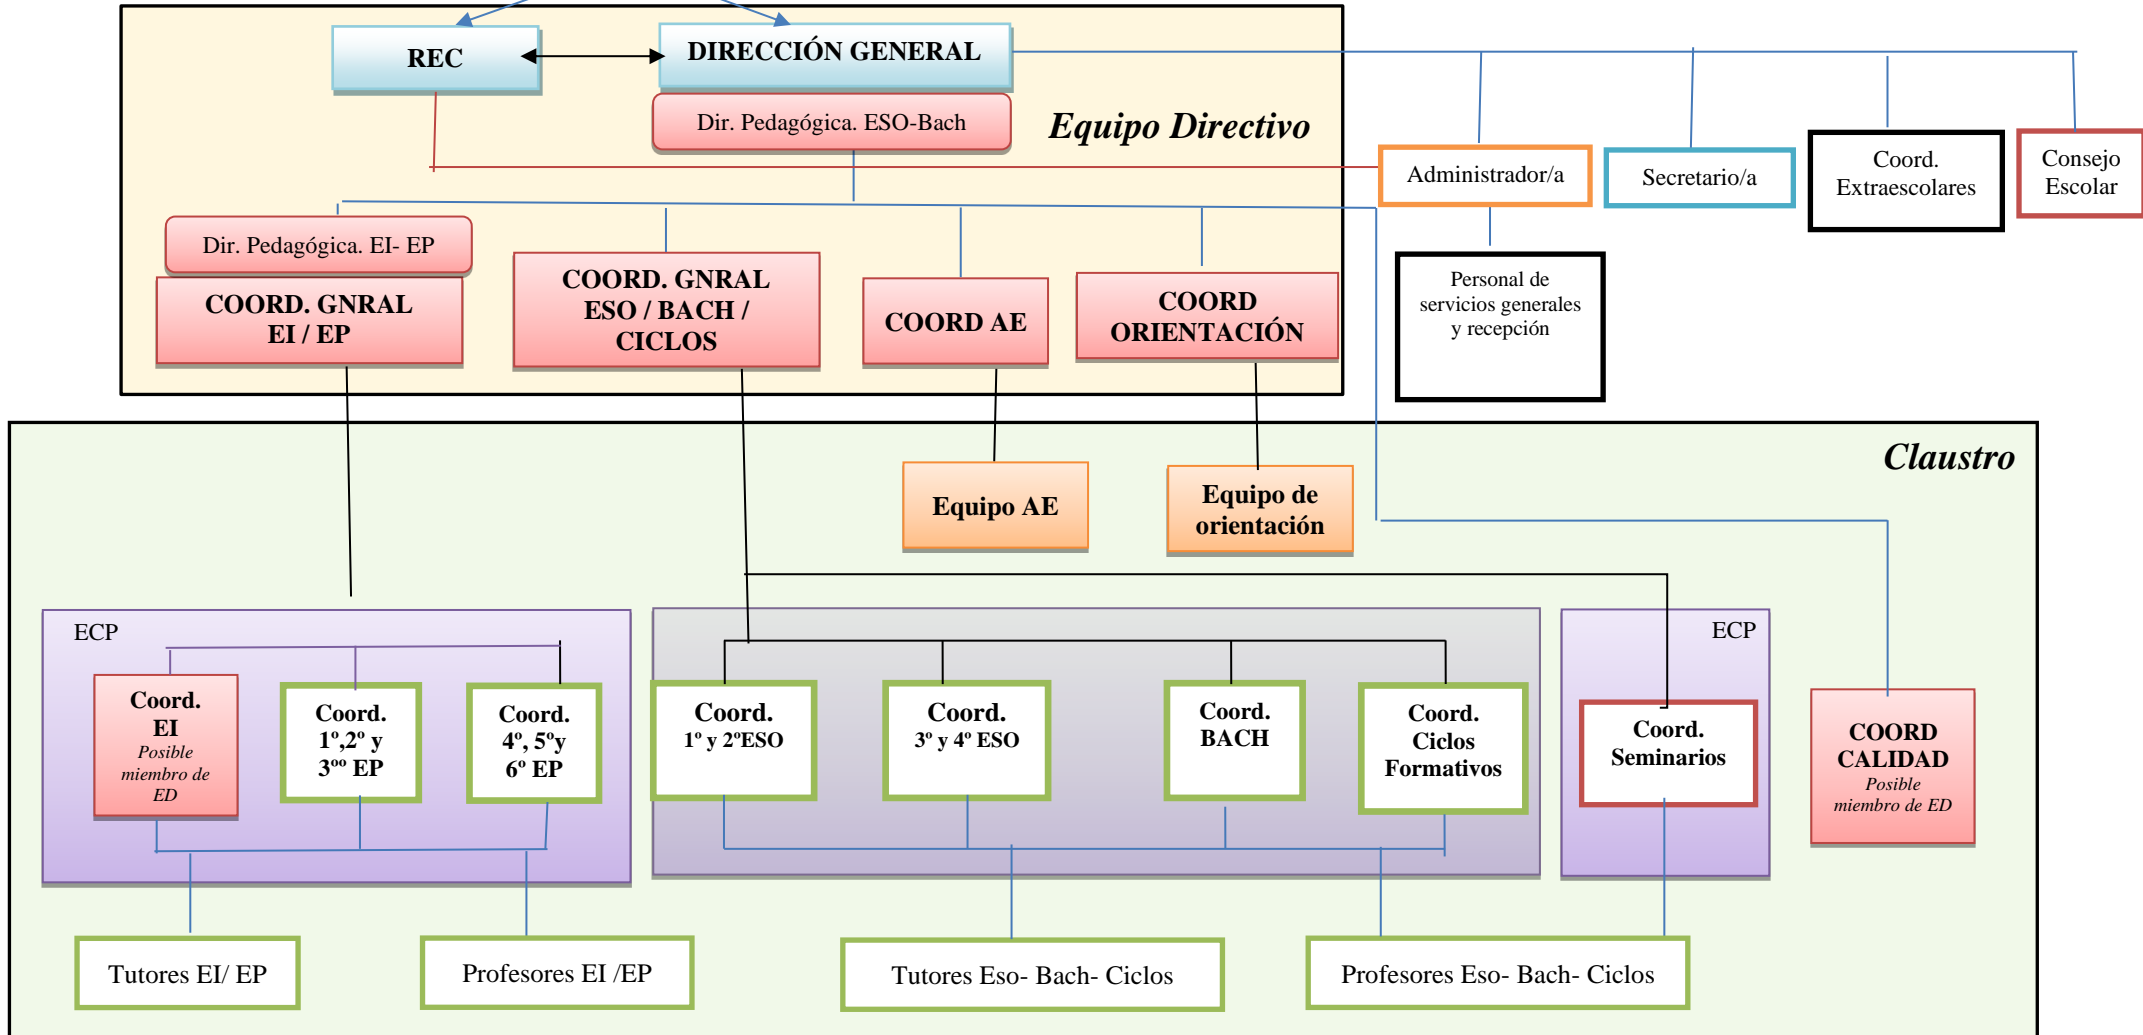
REC

DIRECCIÓN GENERAL

Dir. Pedagógica. ESO-Bach

Equipo Directivo

Administrador/a

Secretario/a

Coord. Extraescolares

Consejo Escolar

Dir. Pedagógica. EI- EP

COORD. GNRAL EI / EP

COORD. GNRAL ESO / BACH / CICLOS

COORD AE

COORD ORIENTACIÓN

Personal de servicios generales y recepción

Claustro

Equipo AE

Equipo de orientación

ECP

Coord. EI *Posible miembro de ED*

Coord. 1º,2º y 3ºº EP

Coord. 4º, 5ºy 6º EP

Coord. 1º y 2ºESO

Coord. 3º y 4º ESO

Coord. BACH

Coord. Ciclos Formativos

ECP

Coord. Seminarios

COORD CALIDAD *Posible miembro de ED*

Tutores EI/ EP

Profesores EI /EP

Tutores Eso- Bach- Ciclos

Profesores Eso- Bach- Ciclos